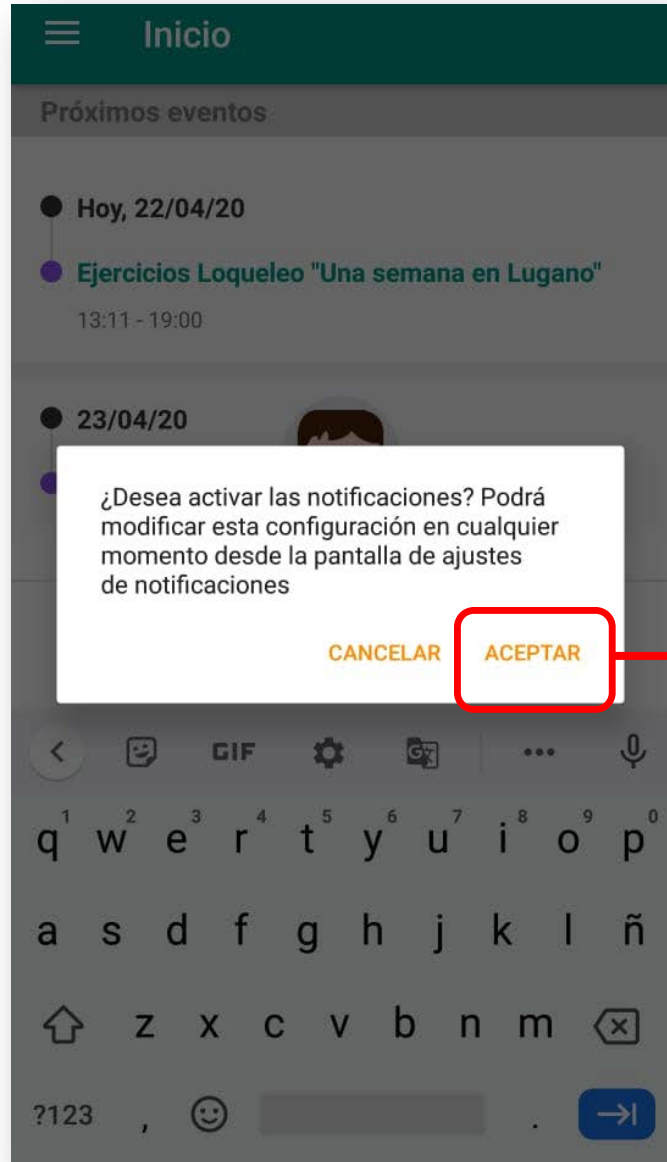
Inicio

Próximos eventos

Hoy, 22/04/20

Ejercicios Loqueleo "Una semana en Lugano"

13:11 - 19:00

23/04/20

¿Desea activar las notificaciones? Podrá modificar esta configuración en cualquier momento desde la pantalla de ajustes de notificaciones

CANCELAR ACEPTAR

GIF

q w e r t y u i o p
1 2 3 4 5 6 7 8 9 0
a s d f g h j k l ñ
z x c v b n m

?123 , .